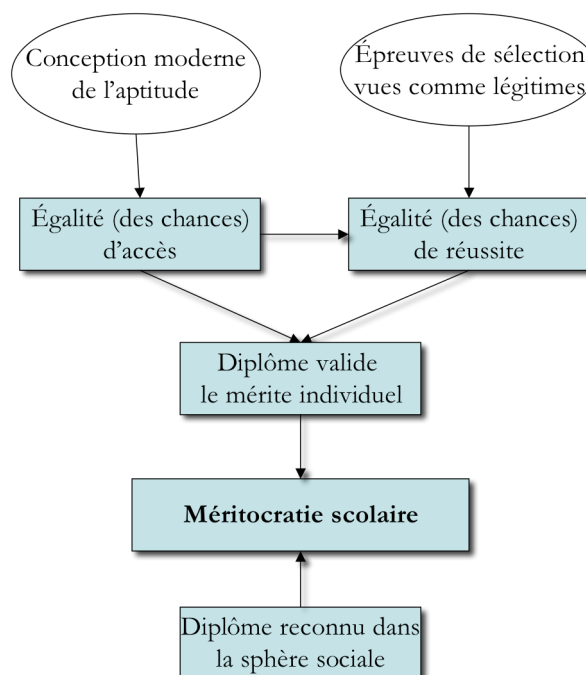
Conception moderne de l’aptitude

Épreuves de sélection vues comme légitimes

Égalité (des chances) d’accès

Égalité (des chances) de réussite

Diplôme valide le mérite individuel

**Méritocratie scolaire**

Diplôme reconnu dans la sphère sociale